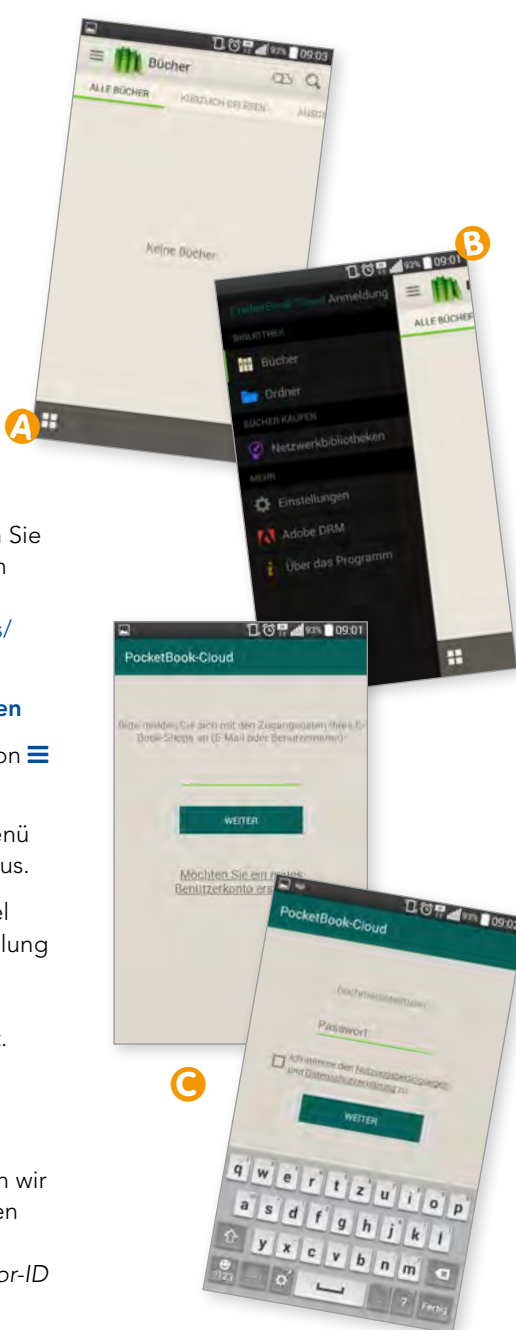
93% 09:03

Bücher

ALLE BÜCHER KÜRZLICH GELESEN ANGE

Keine Bücher

A

B

93% 09:01

PocketBook Cloud Anmeldung

ALLE BÜCHER

BIBLIOTHEK

Bücher

Ordner

BÜCHER KAUFEN

Netzwerkbibliotheken

MEHR

Einstellungen

Adobe DRM

Über das Programm

Sie

n

s/

en

on ≡

enü

us.

el

lung

.

n wir

en

or-ID

93% 09:01

PocketBook-Cloud

Bitte melden Sie sich mit den Zugangsdaten Ihres E-Book-Shops an (E-Mail oder Benutzername)

WEITER

Möchten Sie ein neues Benutzerkonto erg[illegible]

C

93% 09:02

PocketBook-Cloud

buchmesse@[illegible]

Passwort

Ich stimme den Nutzungsbedingungen und Datenschutzerklärung zu

WEITER

q w e r t z u i o p

a s d f g h j k l

y x c v b n m

?123 Fertig